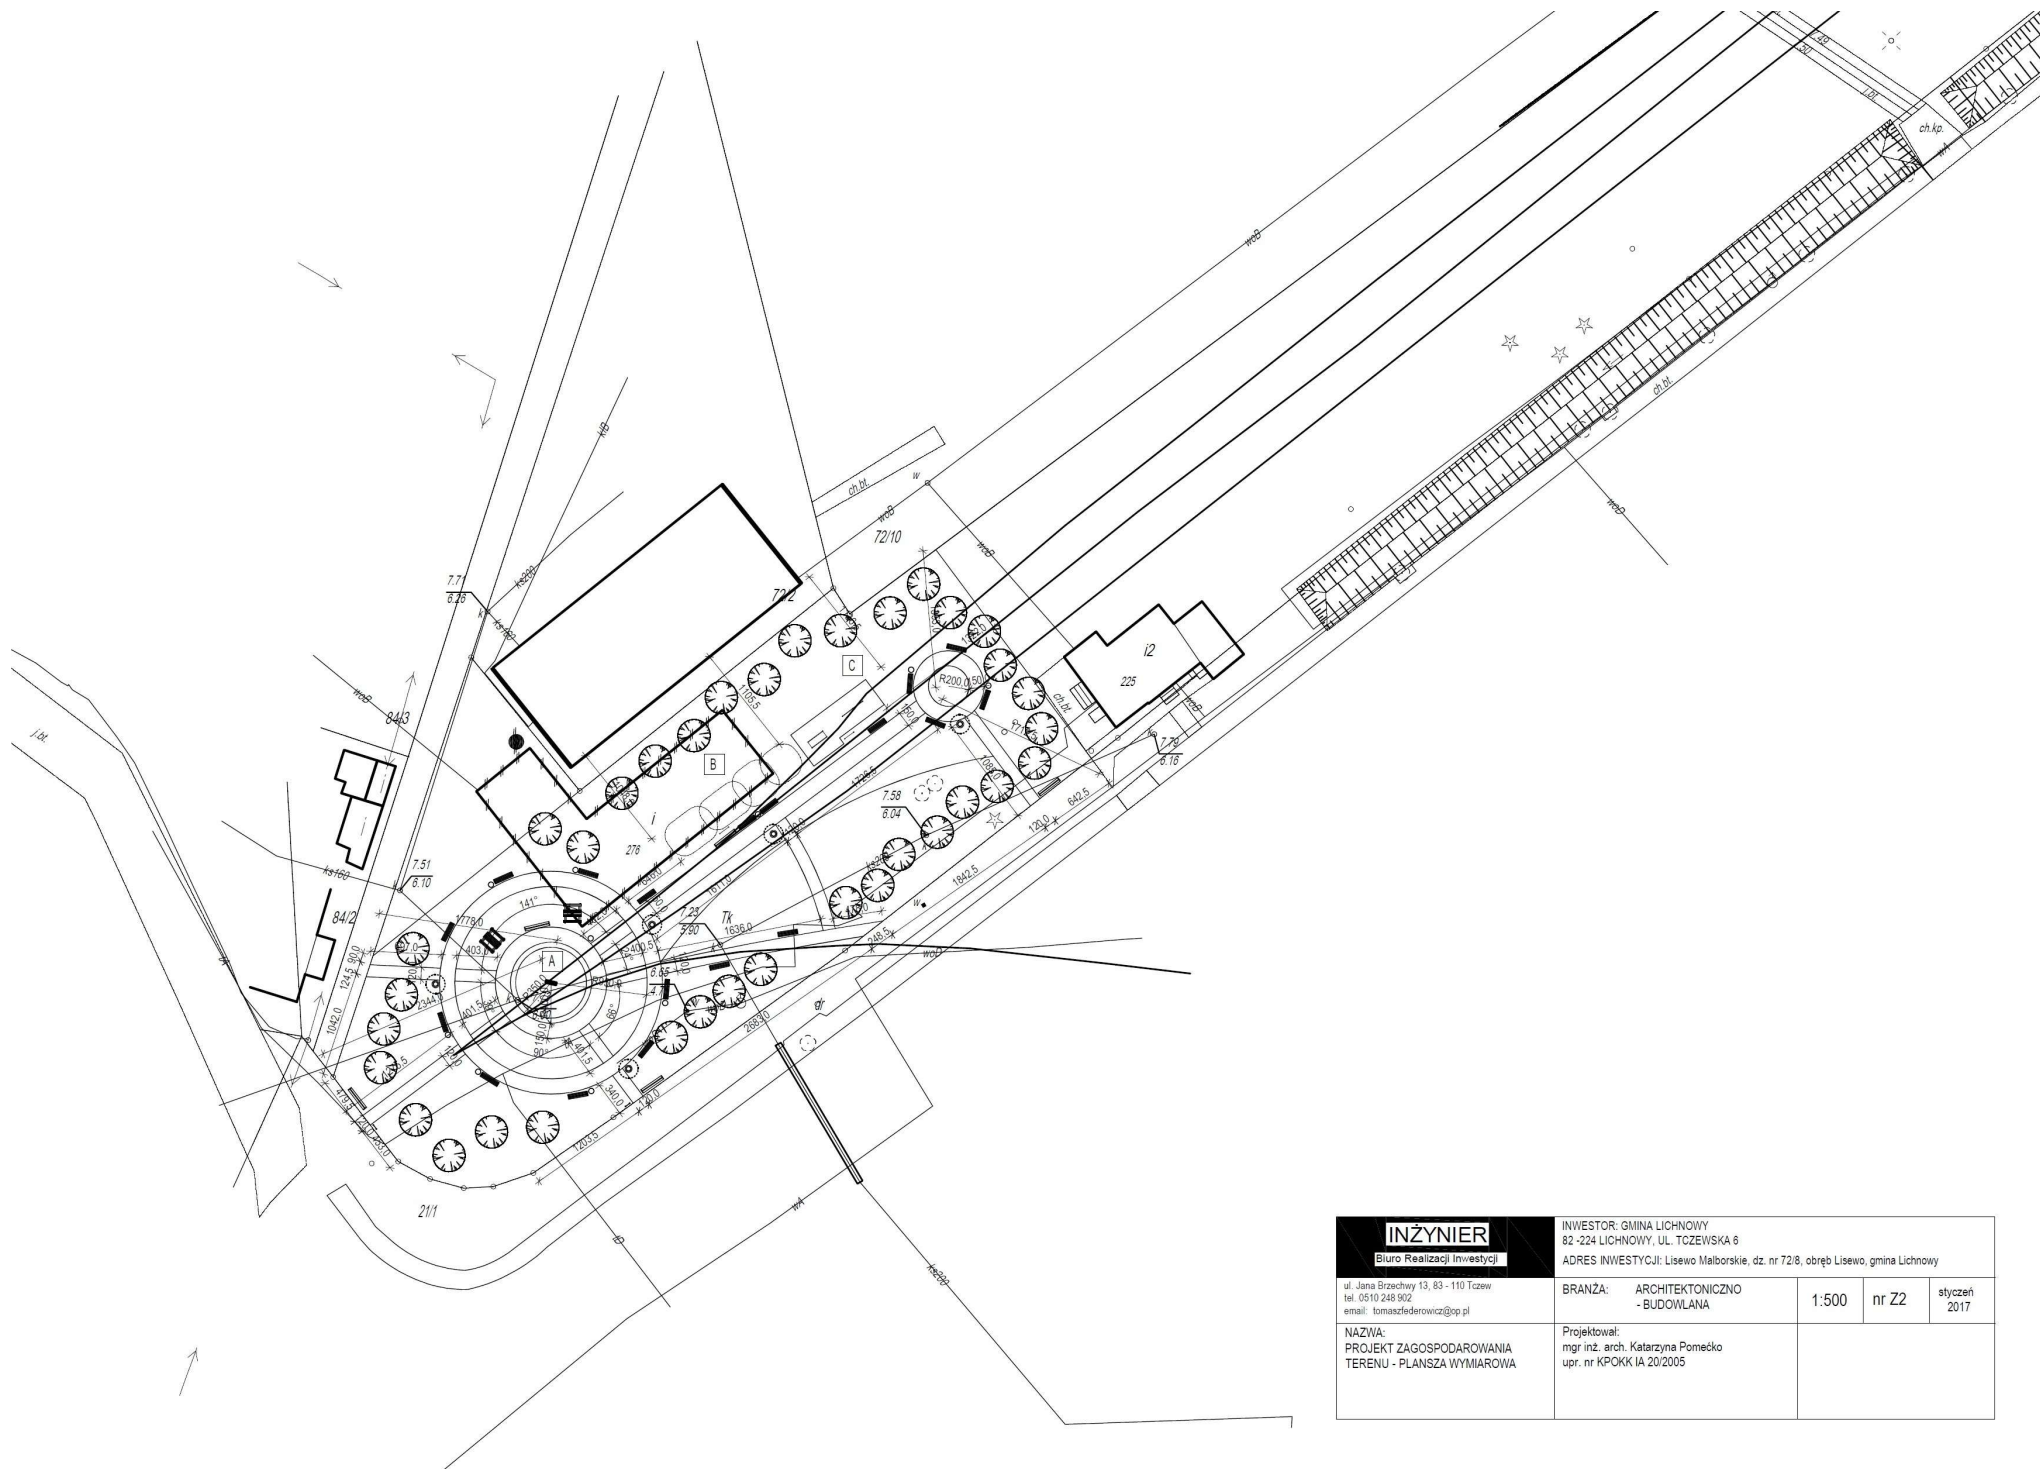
ch.kp.
woB
ch.bt.
woB
ch.bt.
w
woB
72/10
woB
7.71
6.26
ks200
ks160
72/2
C
R200.0
150.0
ch.bt.
i2
225
woB
7.79
6.16
84/3
j.bt.
B
i
276
7.58
6.04
642.5
120.0
1842.5
1105.5
1725.5
1611.0
ks160
7.51
6.10
84/2
1778.0
141°
A
403.0
401.5
90°
68°
340.0
1636.0
Tk
7.29
5.90
6.65
948.5
woD
gr
2683.0
1042.0
124.5
90.0
1203.5
21/1
wA
ks200
INŻYNIER
Biuro Realizacji Inwestycji
ul. Jana Brzechwy 13, 83 - 110 Tczew
tel. 0510 248 902
email: tomaszfederowicz@op.pl
INWESTOR: GMINA LICHNOWY
82 -224 LICHNOWY, UL. TCZEWSKA 6
ADRES INWESTYCJI: Lisewo Malborskie, dz. nr 72/8, obręb Lisewo, gmina Lichnowy
BRANŻA: ARCHITEKTONICZNO - BUDOWLANA
1:500
nr Z2
styczeń 2017
NAZWA:
PROJEKT ZAGOSPODAROWANIA TERENU - PLANSZA WYMIAROWA
Projektował:
mgr inż. arch. Katarzyna Pomećko
upr. nr KPOKK IA 20/2005